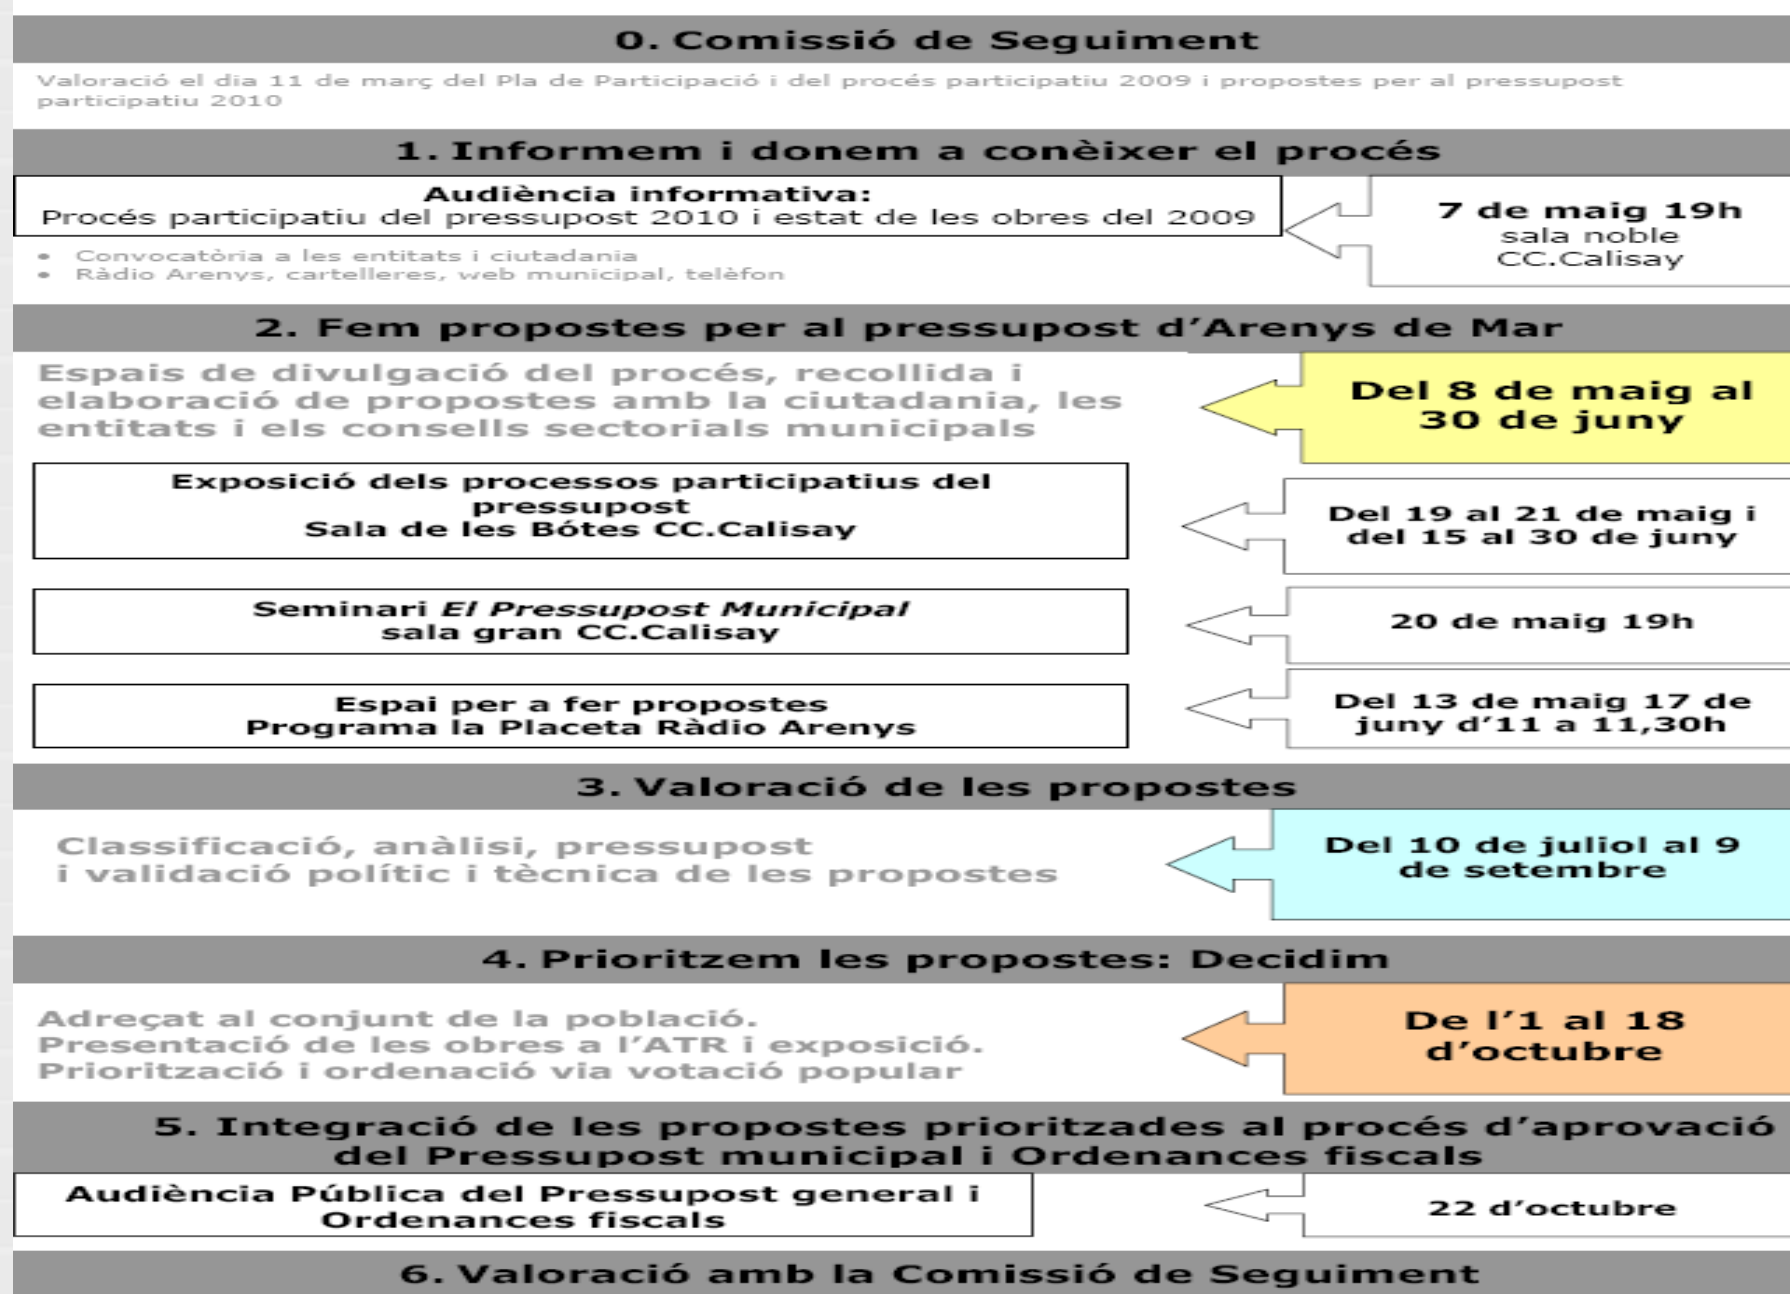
0. Comissió de Seguiment

Valoració el dia 11 de març del Pla de Participació i del procés participatiu 2009 i propostes per al pressupost participatiu 2010

1. Informem i donem a conèixer el procés

Audiència informativa:
Procés participatiu del pressupost 2010 i estat de les obres del 2009

• Convocatòria a les entitats i ciutadania
• Ràdio Arenys, cartelleres, web municipal, telèfon

7 de maig 19h
sala noble
CC.Calisay

2. Fem propostes per al pressupost d'Arenys de Mar

Espais de divulgació del procés, recollida i elaboració de propostes amb la ciutadania, les entitats i els consells sectorials municipals

Del 8 de maig al 30 de juny

Exposició dels processos participatius del pressupost
Sala de les Bótes CC.Calisay

Del 19 al 21 de maig i del 15 al 30 de juny

Seminari *El Pressupost Municipal*
sala gran CC.Calisay

20 de maig 19h

Espai per a fer propostes
Programa la Placeta Ràdio Arenys

Del 13 de maig 17 de juny d'11 a 11,30h

3. Valoració de les propostes

Classificació, anàlisi, pressupost
i validació polític i tècnica de les propostes

Del 10 de juliol al 9 de setembre

4. Prioritzem les propostes: Decidim

Adreçat al conjunt de la població.
Presentació de les obres a l'ATR i exposició.
Priorització i ordenació via votació popular

De l'1 al 18 d'octubre

5. Integració de les propostes prioritzades al procés d'aprovació del Pressupost municipal i Ordenances fiscals

Audiència Pública del Pressupost general i Ordenances fiscals

22 d'octubre

6. Valoració amb la Comissió de Seguiment